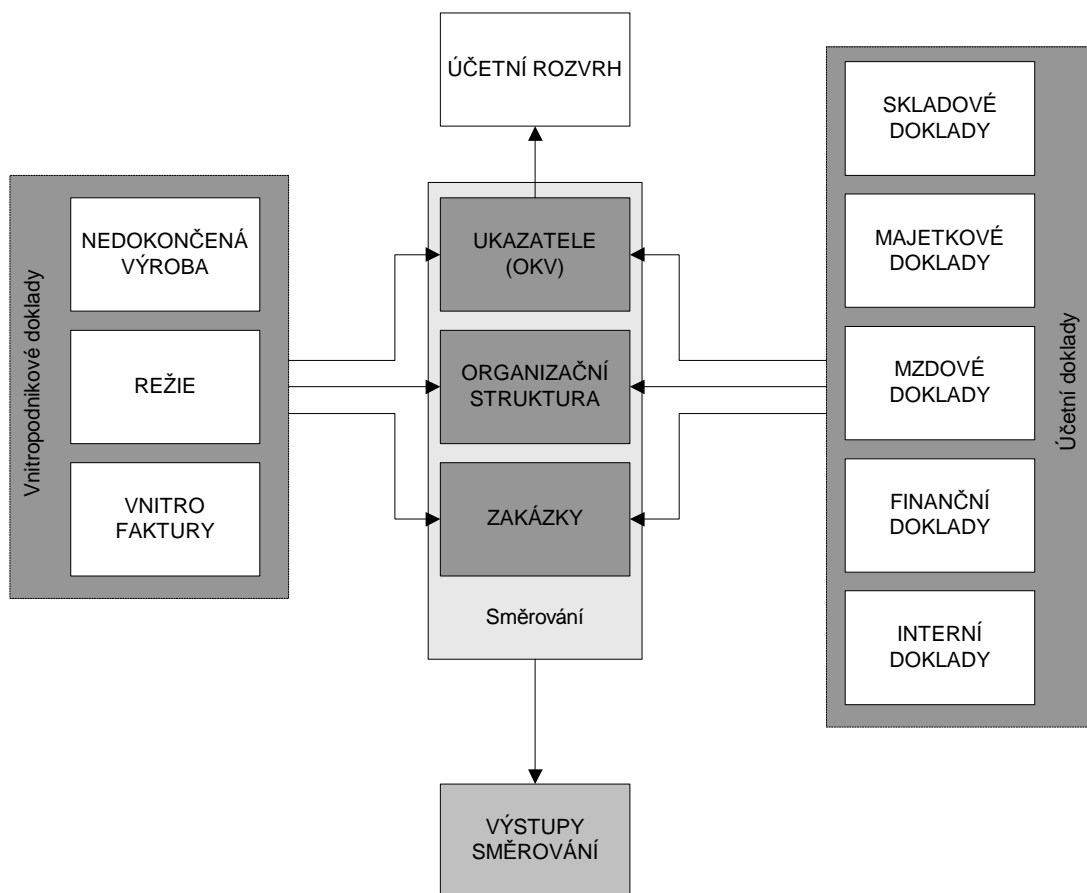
ÚČETNÍ ROZVRH

Vnitropodnikové doklady

NEDOKONČENÁ VÝROBA

REŽIE

VNITRO FAKTURY

UKAZATELE (OKV)

ORGANIZAČNÍ STRUKTURA

ZAKÁZKY

Směrování

SKLADOVÉ DOKLADY

MAJETKOVÉ DOKLADY

MZDOVÉ DOKLADY

FINANČNÍ DOKLADY

INTERNÍ DOKLADY

Účetní doklady

VÝSTUPY SMĚROVÁNÍ